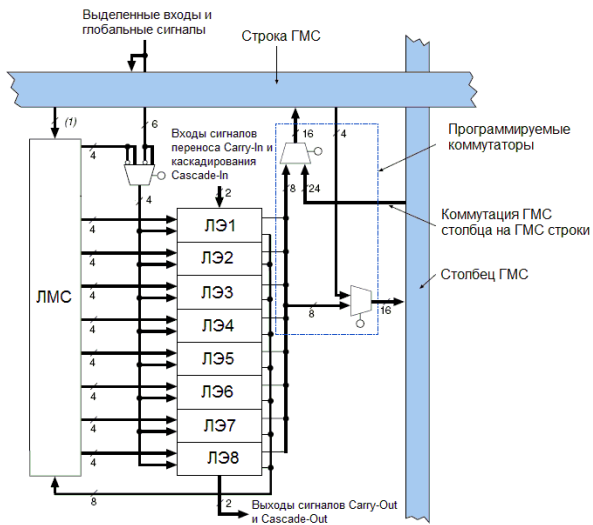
Выделенные входы и глобальные сигналы

Строка ГМС

(1)

6

Входы сигналов переноса Carry-In и каскадирования Cascade-In

16

4

Программируемые коммутаторы

4

4

2

8

24

Коммутация ГМС столбца на ГМС строки

4

ЛЭ1

4

ЛЭ2

Столбец ГМС

ЛМС

4

ЛЭ3

8

16

4

ЛЭ4

4

ЛЭ5

4

ЛЭ6

4

ЛЭ7

4

ЛЭ8

8

2

Выходы сигналов Carry-Out и Cascade-Out